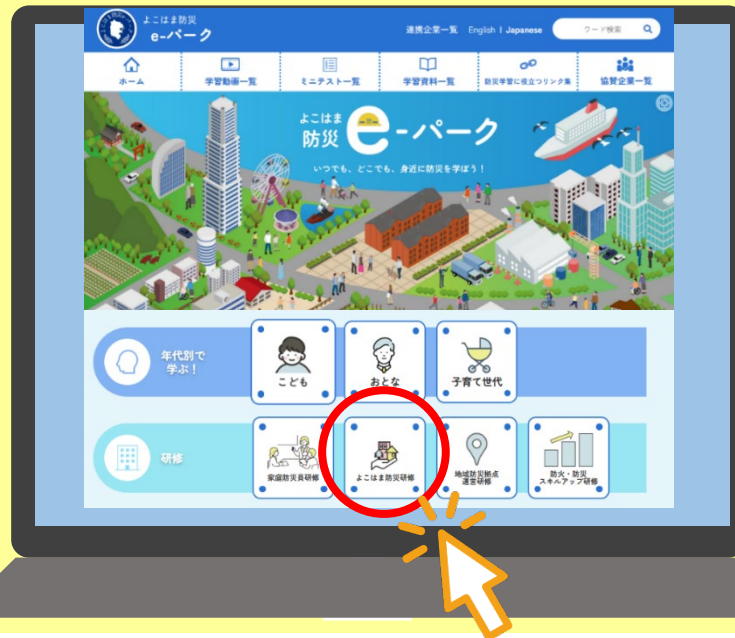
よこはま防災
e-パーク

連携企業一覧 English | Japanese ワード検索

ホーム
学習動画一覧
ミニテスト一覧
学習資料一覧
防災学習に役立つリンク集
協賛企業一覧

よこはま
防災 e-パーク
いつでも、どこでも、身近に防災を学ぼう！

年代別で学ぶ！
こども
おとな
子育て世代

研修
家庭防災員研修
よこはま防災研修
地域防災拠点運営研修
防火・防災スキルアップ研修